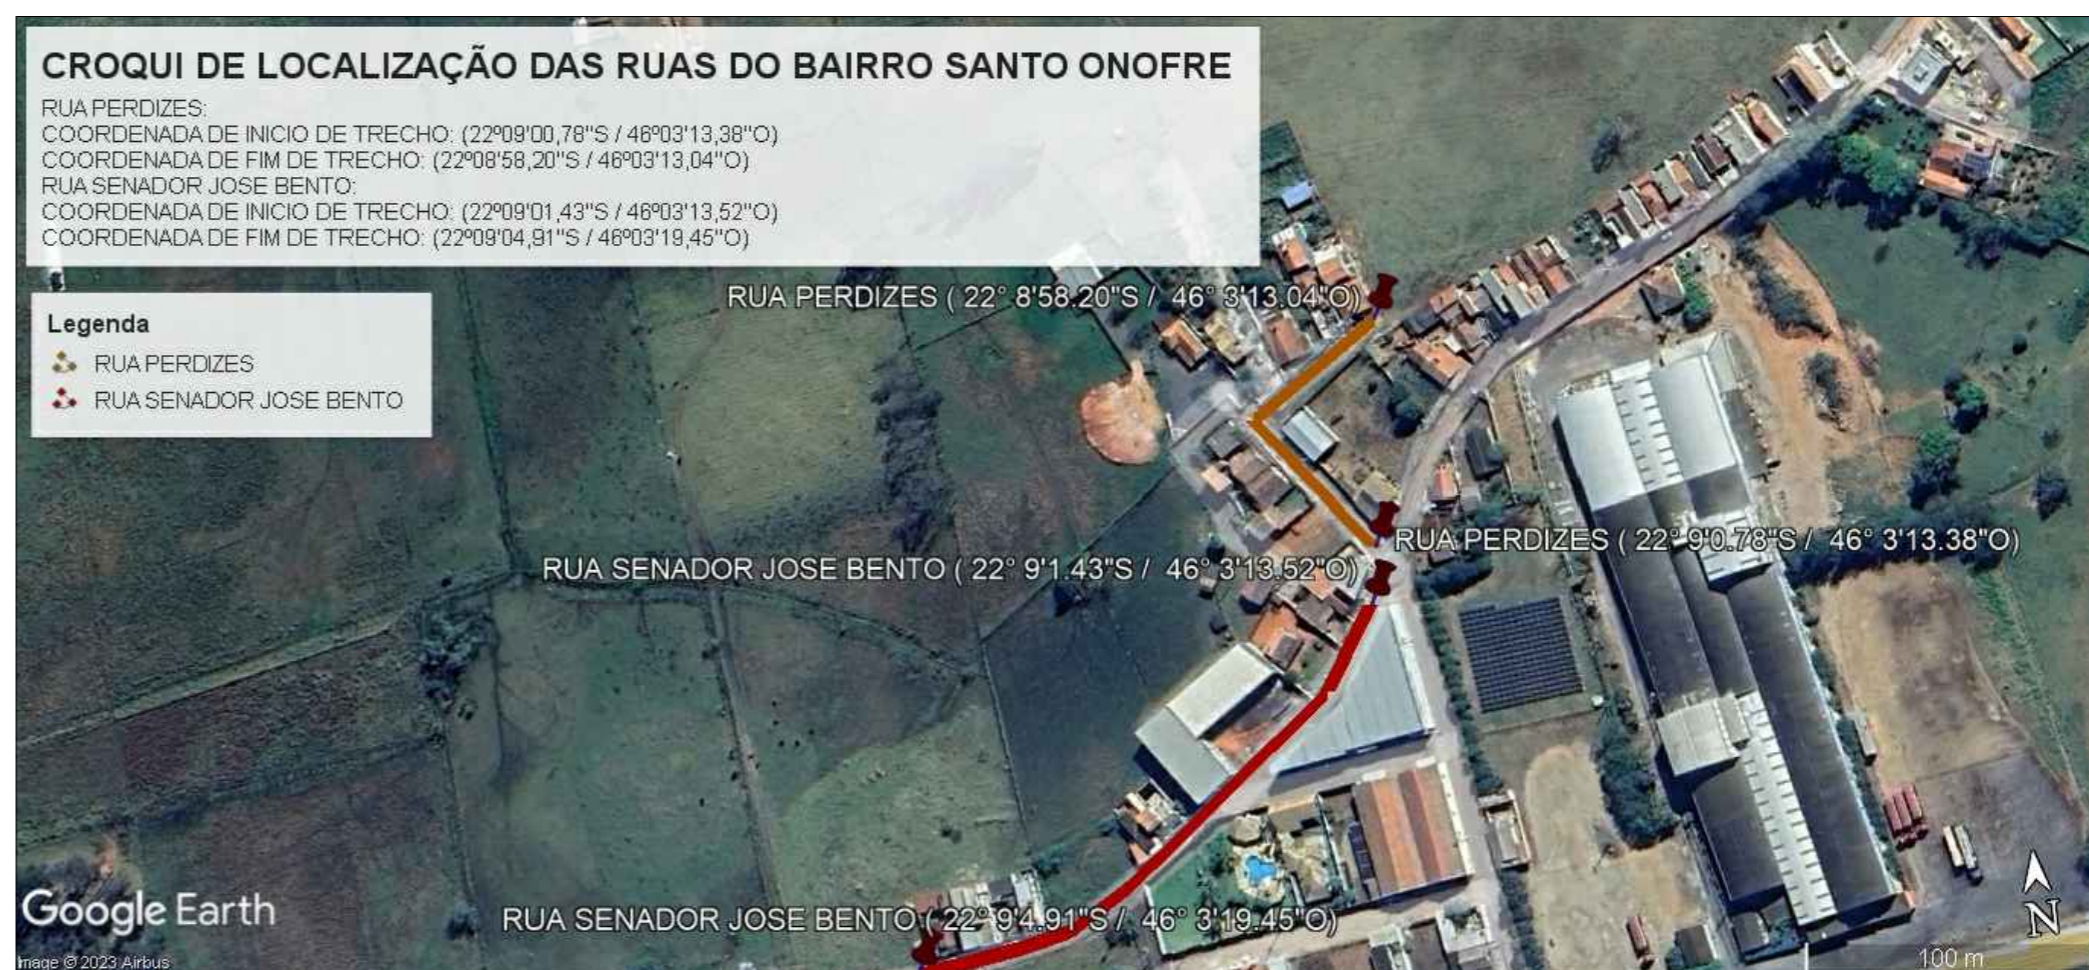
CROQUI DE LOCALIZAÇÃO DAS RUAS DO BAIRRO SANTO ONOFRE
RUA PERDIZES:
COORDENADA DE INICIO DE TRECHO: (22º09'00,78"S / 46º03'13,38"O)
COORDENADA DE FIM DE TRECHO: (22º08'58,20"S / 46º03'13,04"O)
RUA SENADOR JOSE BENTO:
COORDENADA DE INICIO DE TRECHO: (22º09'01,43"S / 46º03'13,52"O)
COORDENADA DE FIM DE TRECHO: (22º09'04,91"S / 46º03'19,45"O)

Legenda
RUA PERDIZES
RUA SENADOR JOSE BENTO

RUA PERDIZES ( 22° 8'58.20"S / 46° 3'13.04"O)
RUA PERDIZES ( 22° 9'0.78"S / 46° 3'13.38"O)
RUA SENADOR JOSE BENTO ( 22° 9'1.43"S / 46° 3'13.52"O)
RUA SENADOR JOSE BENTO ( 22° 9'4.91"S / 46° 3'19.45"O)

Google Earth
Image © 2023 Airbus
100 m
N